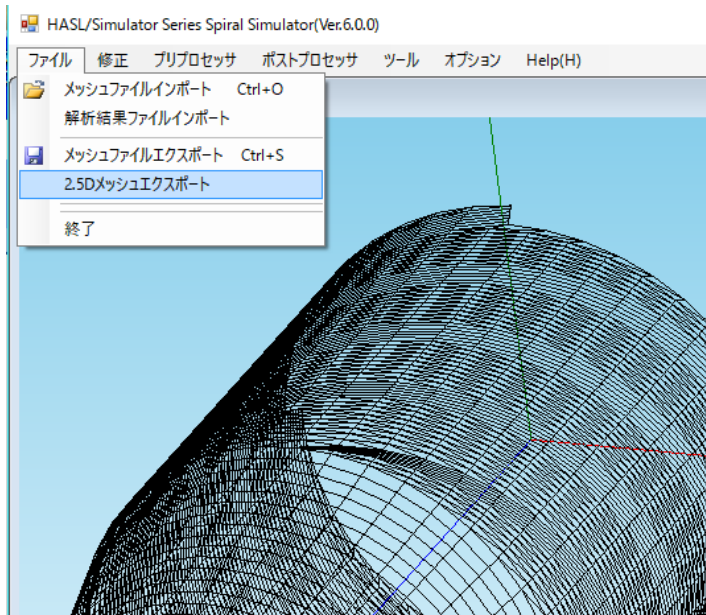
HASL/Simulator Series Spiral Simulator(Ver.6.0.0)

ファイル 修正 プリプロセッサ ポストプロセッサ ツール オプション Help(H)

メッシュファイルインポート Ctrl+O
解析結果ファイルインポート
メッシュファイルエクスポート Ctrl+S
2.5Dメッシュエクスポート
終了